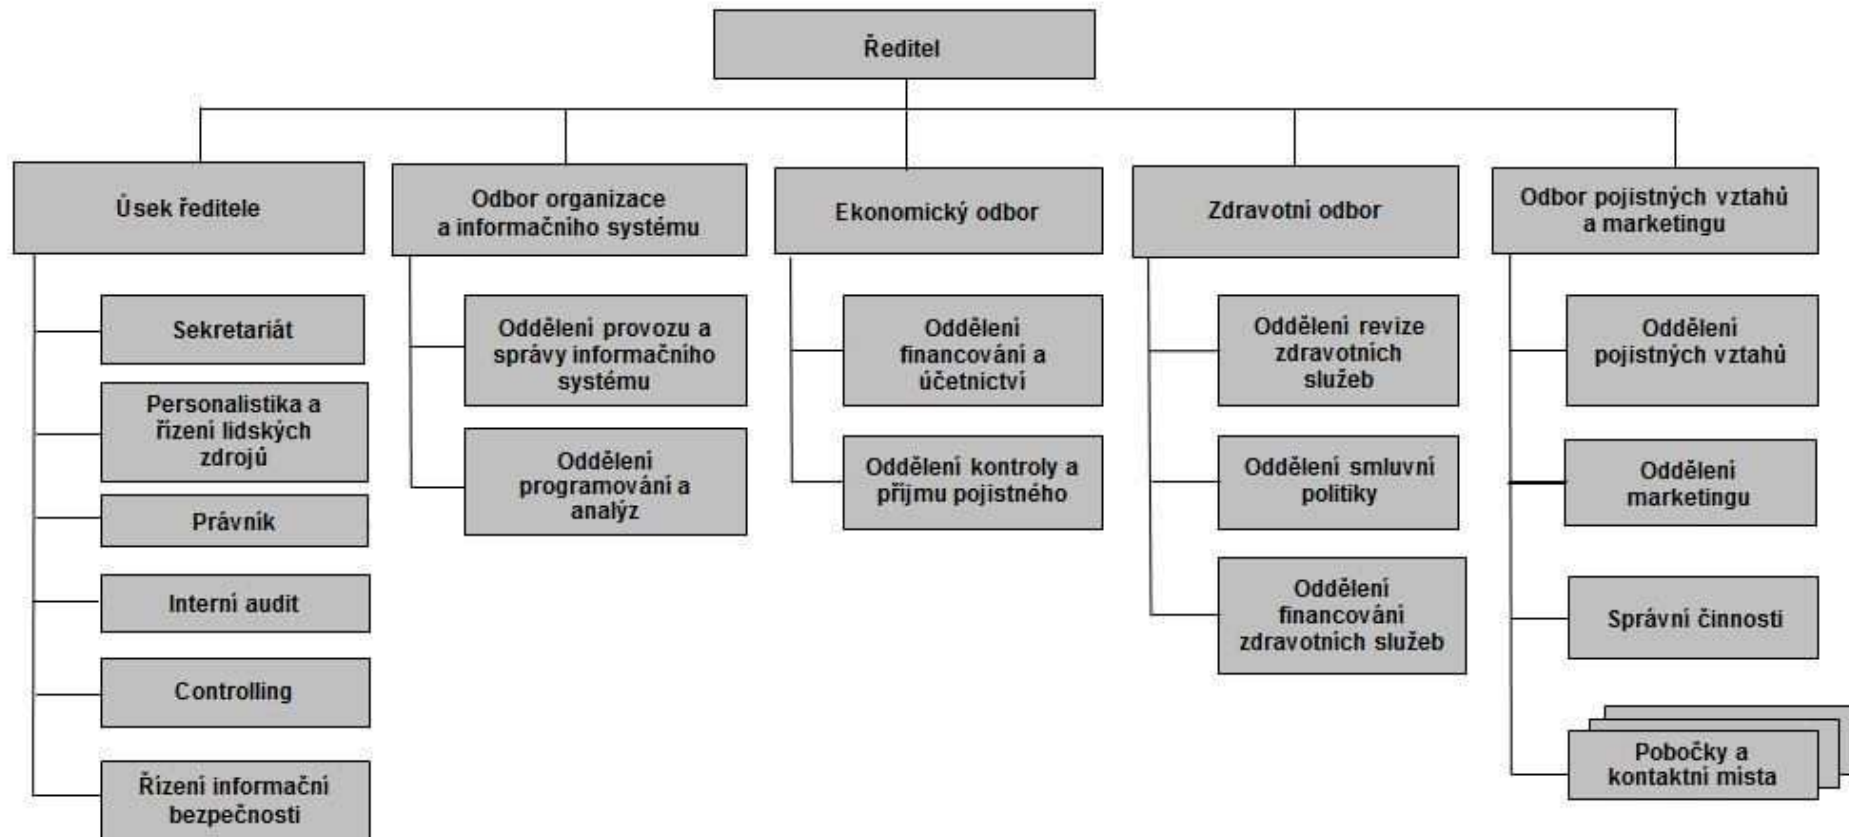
Ředitel

Úsek ředitele

Sekretariát

Personalistika a řízení lidských zdrojů

Právník

Interní audit

Controlling

Řízení informační bezpečnosti

Odbor organizace a informačního systému

Oddělení provozu a správy informačního systému

Oddělení programování a analýz

Ekonomický odbor

Oddělení financování a účetnictví

Oddělení kontroly a příjmu pojistného

Zdravotní odbor

Oddělení revize zdravotních služeb

Oddělení smluvní politiky

Oddělení financování zdravotních služeb

Odbor pojistných vztahů a marketingu

Oddělení pojistných vztahů

Oddělení marketingu

Správní činnosti

Pobočky a kontaktní místa